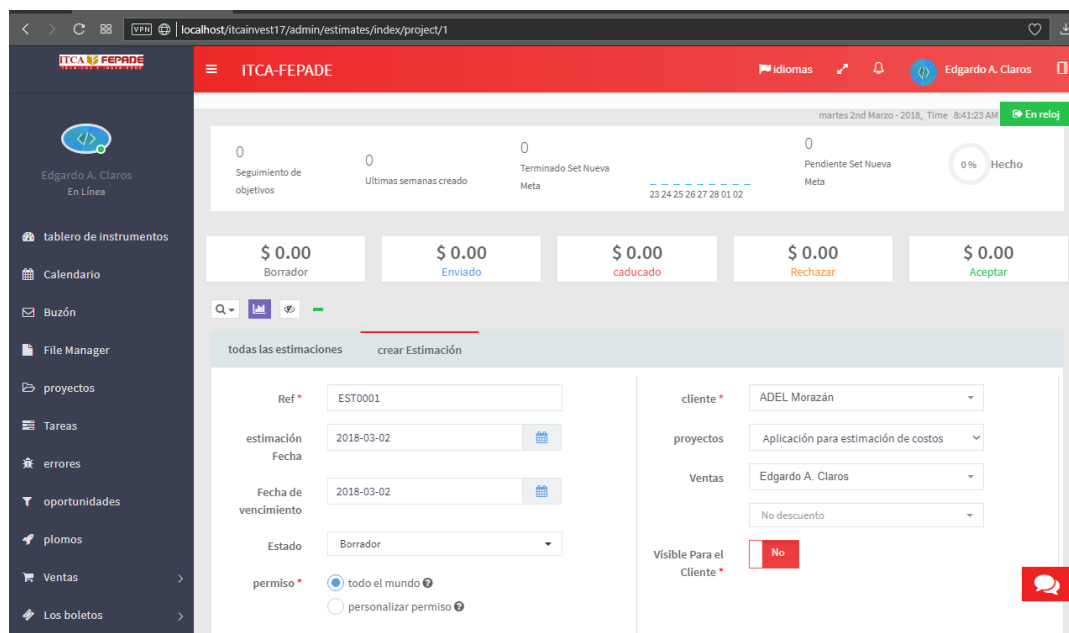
VPN localhost/itcainvest17/admin/estimates/index/project/1

ITCA FEPADE

ITCA-FEPADE

idiomas

Edgardo A. Claros

Edgardo A. Claros
En Línea

tablero de instrumentos
Calendario
Buzón
File Manager
proyectos
Tareas
errores
oportunidades
plomos
Ventas
Los boletos

martes 2nd Marzo - 2018, Time 8:41:23 AM

En reloj

0
Seguimiento de objetivos

0
Ultimas semanas creado

0
Terminado Set Nueva Meta

23 24 25 26 27 28 01 02

0
Pendiente Set Nueva Meta

0% Hecho

| \$ 0.00 | \$ 0.00 | \$ 0.00 | \$ 0.00 | \$ 0.00 |
|---|---|---|---|---|
| Borrador | Enviado | caducado | Rechazar | Aceptar |

todas las estimaciones

crear Estimación

Ref * EST0001

estimación Fecha 2018-03-02

Fecha de vencimiento 2018-03-02

Estado Borrador

permiso * todo el mundo
personalizar permiso

cliente * ADEL Morazán

proyectos Aplicación para estimación de costos

Ventas Edgardo A. Claros

No descuento

Visible Para el Cliente * No